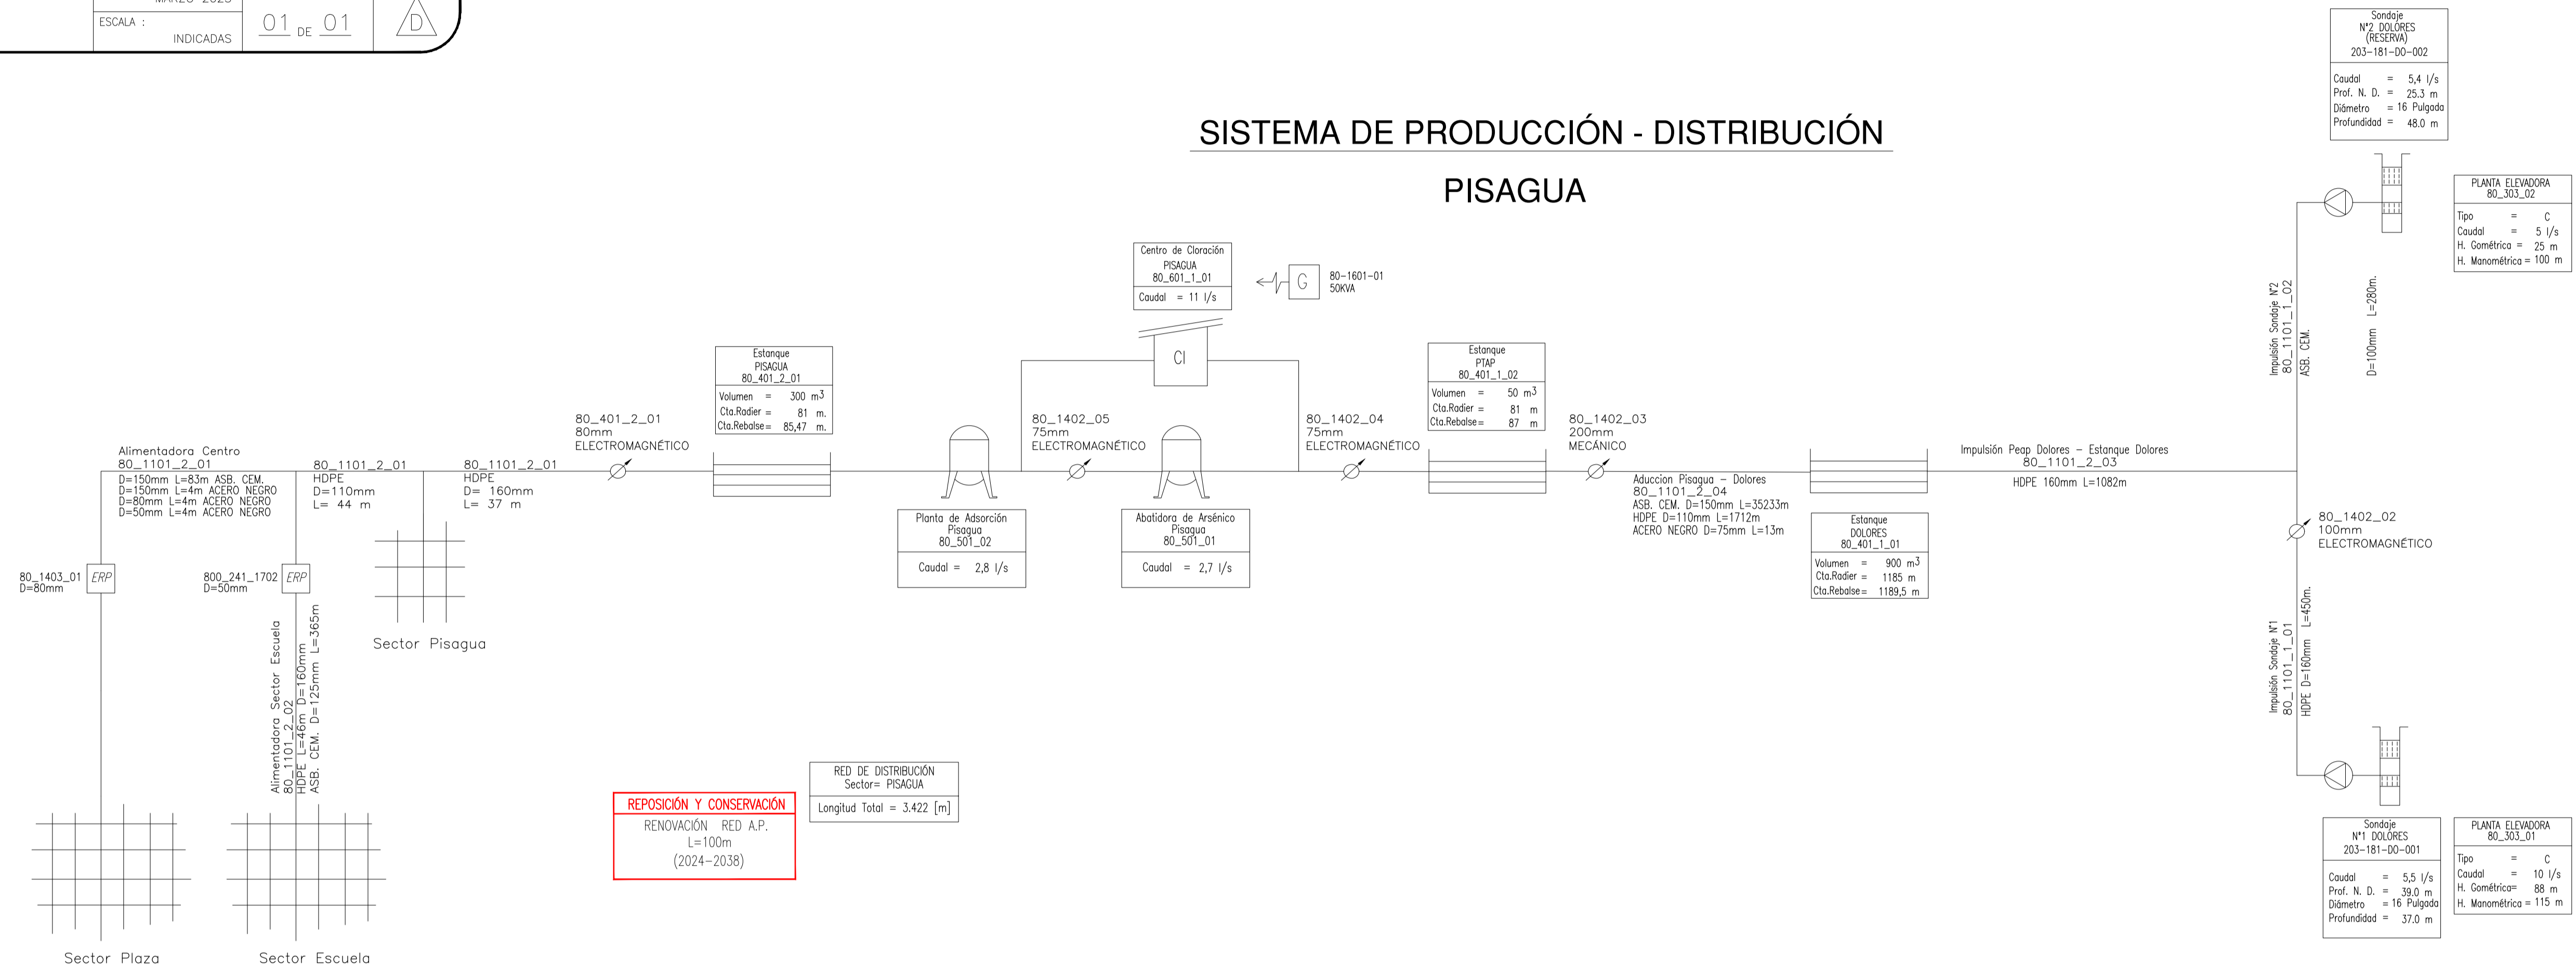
ESCALA : INDICADAS

01 DE 01

D

SISTEMA DE PRODUCCIÓN - DISTRIBUCIÓN

PISAGUA

Sondaje N°2 DOLORES (RESERVA) 203-181-DO-002

Caudal = 5,4 l/s
Prof. N. D. = 25.3 m
Diámetro = 16 Pulgada
Profundidad = 48.0 m

PLANTA ELEVADORA 80_303_02

Tipo = C
Caudal = 5 l/s
H. Gométrica = 25 m
H. Manométrica = 100 m

Impulsión Sondaje N°2 80_1101_1_02 ASB. CEM.

D=100mm L=280m.

Centro de Cloración PISAGUA 80_601_1_01

Caudal = 11 l/s

G

80-1601-01 50KVA

Cl

Estanque PISAGUA 80_401_2_01

Volumen = 300 m$^3$
Cta.Radier = 81 m.
Cta.Rebalse = 85,47 m.

Estanque PTAP 80_401_1_02

Volumen = 50 m$^3$
Cta.Radier = 81 m
Cta.Rebalse = 87 m

80_401_2_01 80mm ELECTROMAGNÉTICO

80_1402_05 75mm ELECTROMAGNÉTICO

80_1402_04 75mm ELECTROMAGNÉTICO

80_1402_03 200mm MECÁNICO

Impulsión Peap Dolores - Estanque Dolores 80_1101_2_03

HDPE 160mm L=1082m

Alimentadora Centro 80_1101_2_01
D=150mm L=83m ASB. CEM.
D=150mm L=4m ACERO NEGRO
D=80mm L=4m ACERO NEGRO
D=50mm L=4m ACERO NEGRO

80_1101_2_01 HDPE D=110mm L= 44 m

80_1101_2_01 HDPE D= 160mm L= 37 m

Aduccion Pisagua - Dolores 80_1101_2_04
ASB. CEM. D=150mm L=35233m
HDPE D=110mm L=1712m
ACERO NEGRO D=75mm L=13m

Planta de Adsorción Pisagua 80_501_02

Caudal = 2,8 l/s

Abatidora de Arsénico Pisagua 80_501_01

Caudal = 2,7 l/s

Estanque DOLORES 80_401_1_01

Volumen = 900 m$^3$
Cta.Radier = 1185 m
Cta.Rebalse = 1189,5 m

80_1402_02 100mm ELECTROMAGNÉTICO

80_1403_01 D=80mm

ERP

800_241_1702 D=50mm

ERP

Sector Pisagua

Alimentadora Sector Escuela 80_1101_2_02 HDPE L=46m D=160mm ASB. CEM. D=125mm L=365m

Impulsión Sondaje N°1 80_1101_1_01 HDPE D=160mm L=450m.

REPOSICIÓN Y CONSERVACIÓN

RENOVACIÓN RED A.P. L=100m (2024-2038)

RED DE DISTRIBUCIÓN Sector= PISAGUA

Longitud Total = 3.422 [m]

Sondaje N°1 DOLORES 203-181-DO-001

Caudal = 5,5 l/s
Prof. N. D. = 39.0 m
Diámetro = 16 Pulgada
Profundidad = 37.0 m

PLANTA ELEVADORA 80_303_01

Tipo = C
Caudal = 10 l/s
H. Gométrica = 88 m
H. Manométrica = 115 m

Sector Plaza

Sector Escuela